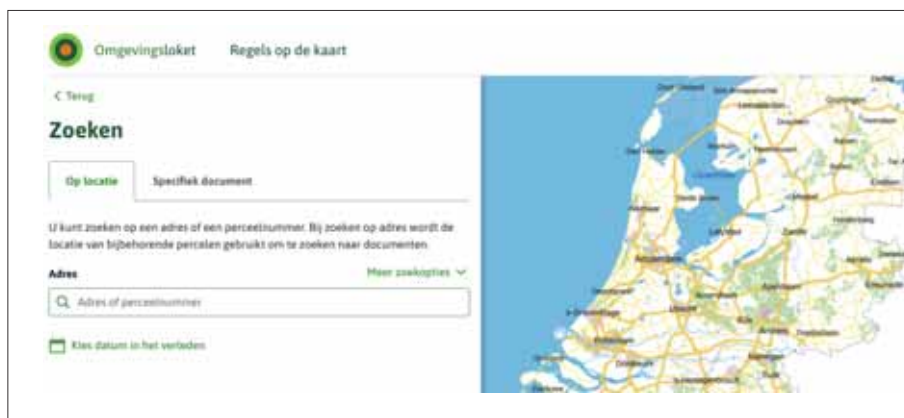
Omgevingsloket Regels op de kaart

< Terug

Zoeken

Op locatie Specifiek document

U kunt zoeken op een adres of een perceelnummer. Bij zoeken op adres wordt de locatie van bijbehorende percelen gebruikt om te zoeken naar documenten.

Adres

Meer zoekopties

Adres of perceelnummer

Kies datum in het verleden